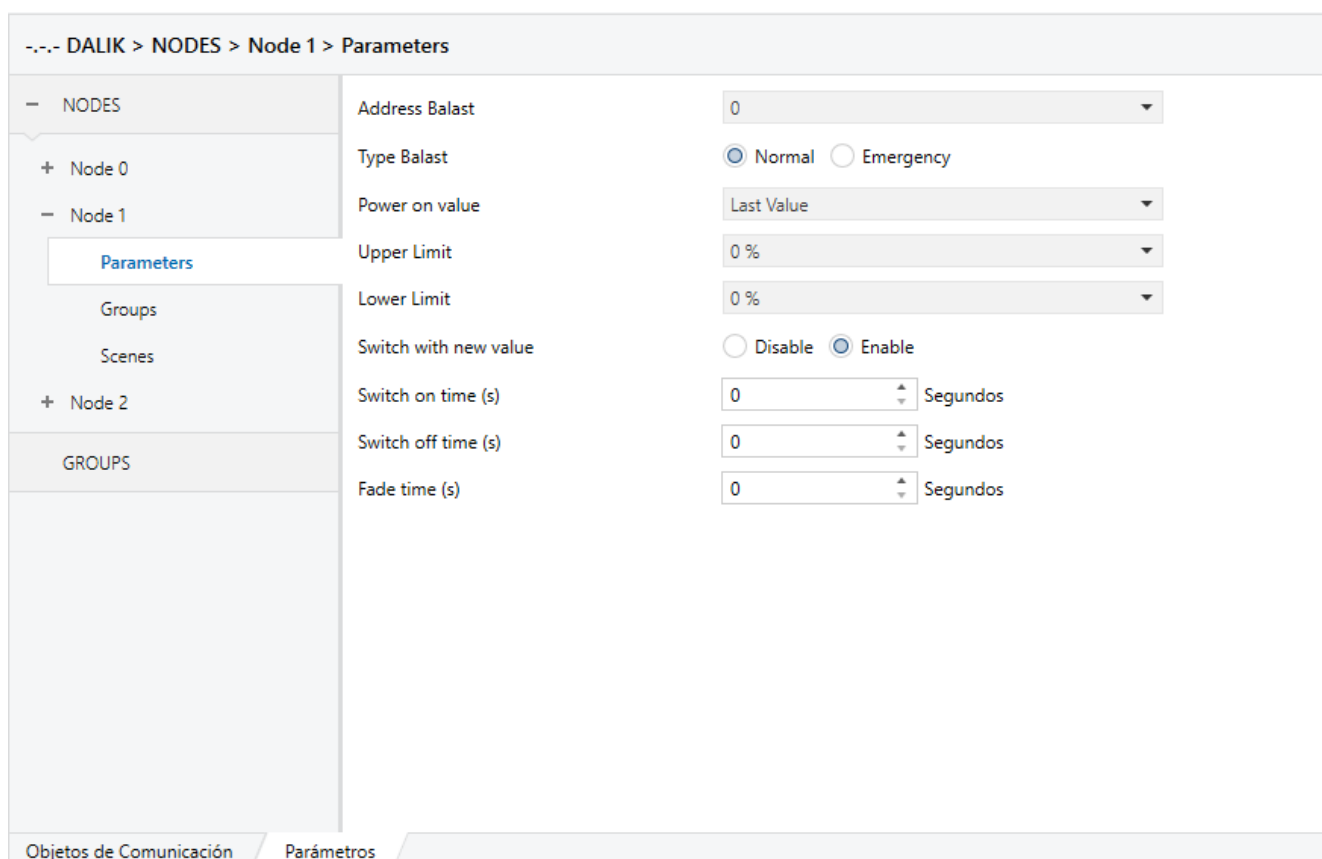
-.-.- DALIK > NODES > Node 1 > Parameters

− NODES

+ Node 0

− Node 1

Parameters

Groups

Scenes

+ Node 2

GROUPS

Address Balast 0

Type Balast Normal Emergency

Power on value Last Value

Upper Limit 0 %

Lower Limit 0 %

Switch with new value Disable Enable

Switch on time (s) 0 Segundos

Switch off time (s) 0 Segundos

Fade time (s) 0 Segundos

Objetos de Comunicación Parámetros